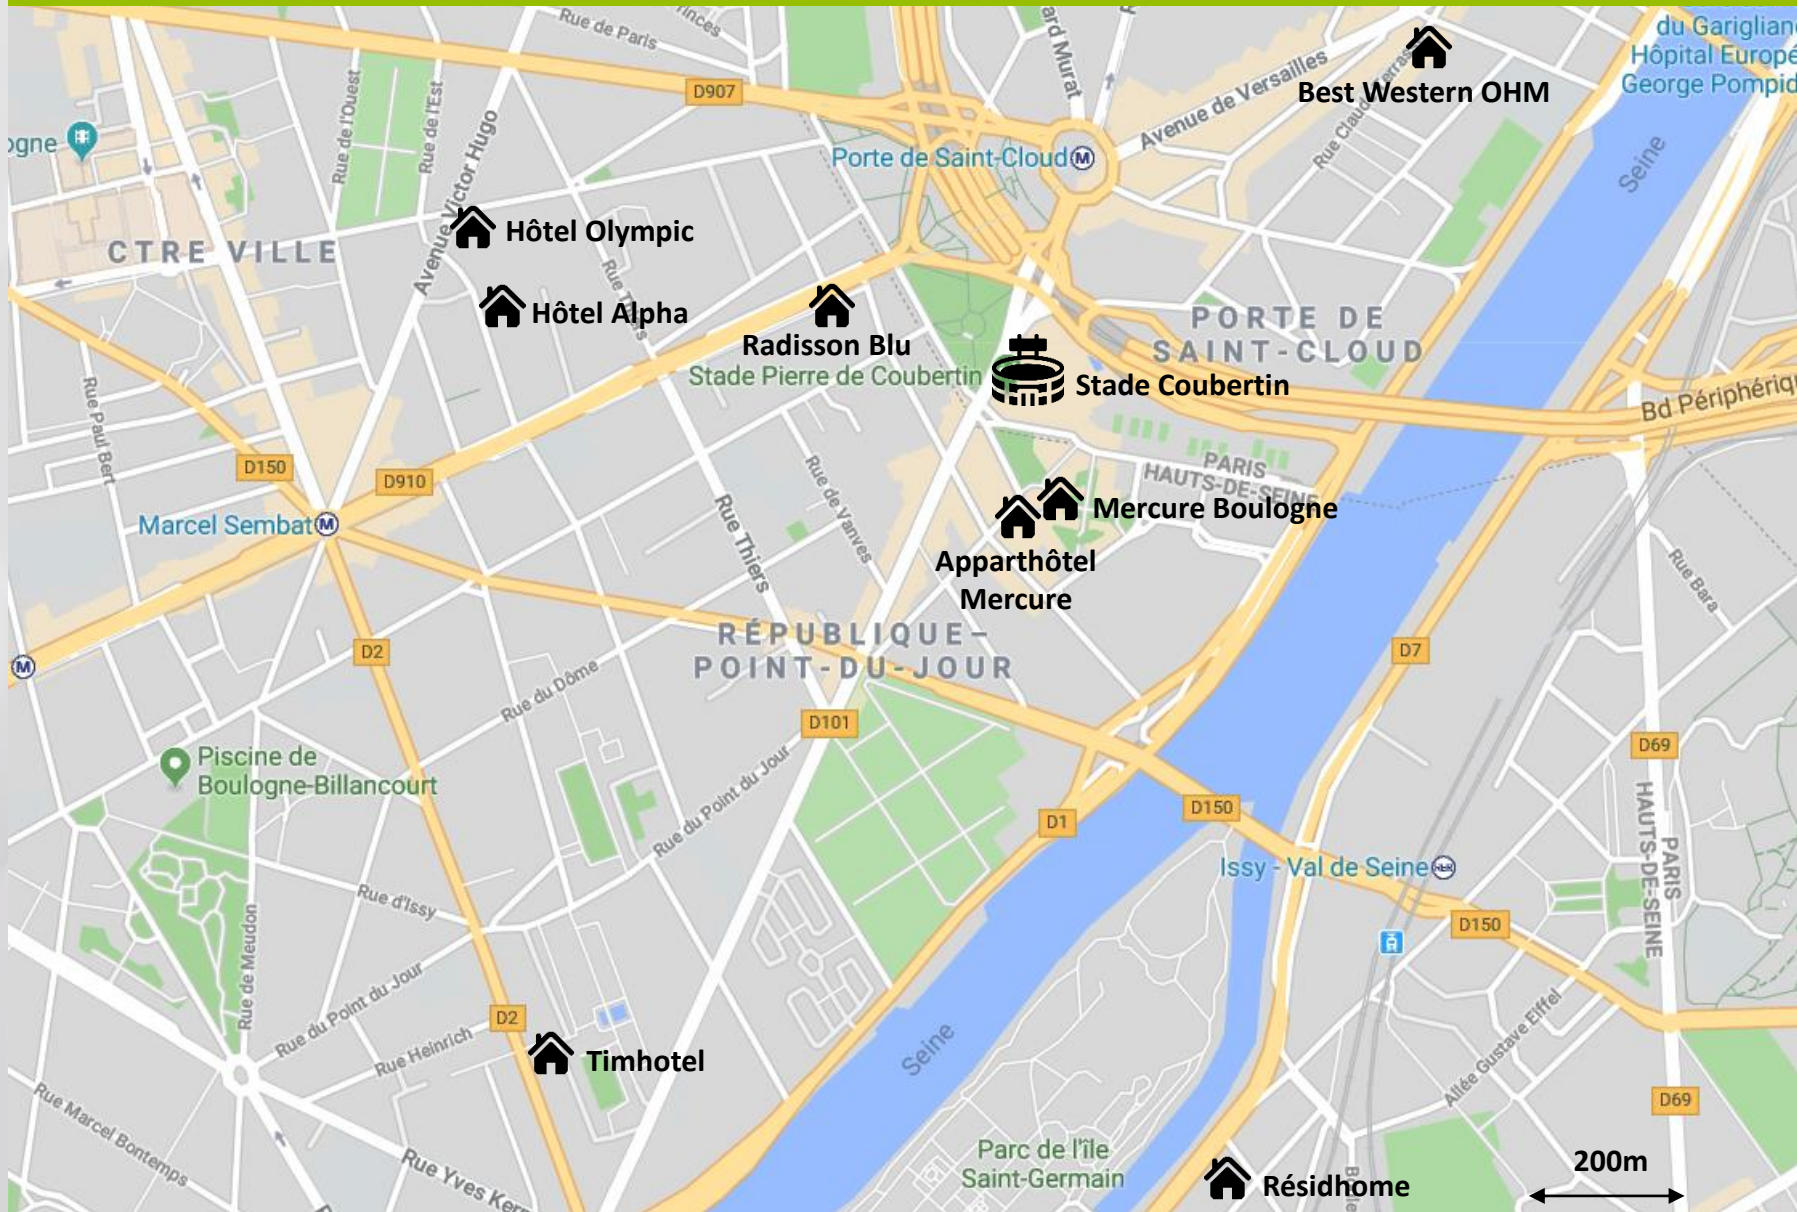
Rue de Paris
inces
D907
ard Murat
Avenue de Versailles
Best Western OHM
du Garigliano
Hôpital Europé
George Pompid
ogne
Rue de l'Ouest
Rue de l'Est
Avenue Victor Hugo
Porte de Saint-Cloud
Rue Claude Terrasse
Seine
CTRE VILLE
Hôtel Olympic
Hôtel Alpha
Rue Thiers
Radisson Blu
Stade Pierre de Coubertin
PORTE DE SAINT-CLOUD
Stade Coubertin
Bd Périphériq
Rue Paul Bert
D150
D910
PARIS
HAUTS-DE-SEINE
Mercure Boulogne
Marcel Sembat
Rue Thiers
Rue de Vanves
Apparthôtel Mercure
RÉPUBLIQUE–POINT-DU-JOUR
D2
D7
Rue Bara
Rue du Dôme
D101
D69
Piscine de Boulogne-Billancourt
Rue du Point du Jour
D1
D150
HAUTS-DE-SEINE
PARIS
Issy - Val de Seine
Rue d'Issy
Rue de Meudon
D150
Rue du Point du Jour
D2
Rue Heinrich
Timhotel
Seine
Allée Gustave Eiffel
Rue Marcel Bontemps
Rue Yves Kerm
Parc de l'île Saint-Germain
D69
200m
Résidhome